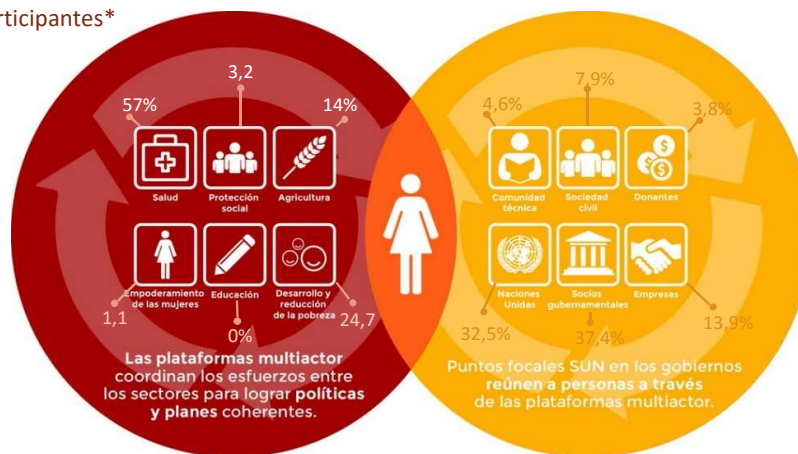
rticipantes*

3,2

57%

14%

Salud

Protección social

Agricultura

Empoderamiento de las mujeres

Educación

Desarrollo y reducción de la pobreza

1,1

0%

24,7

Las plataformas multiactor coordinan los esfuerzos entre los sectores para lograr políticas y planes coherentes.

7,9%

4,6%

3,8%

Comunidad técnica

Sociedad civil

Donantes

Naciones Unidas

Socios gubernamentales

Empresas

32,5%

37,4%

13,9%

Puntos focales SUN en los gobiernos reúnen a personas a través de las plataformas multiactor.